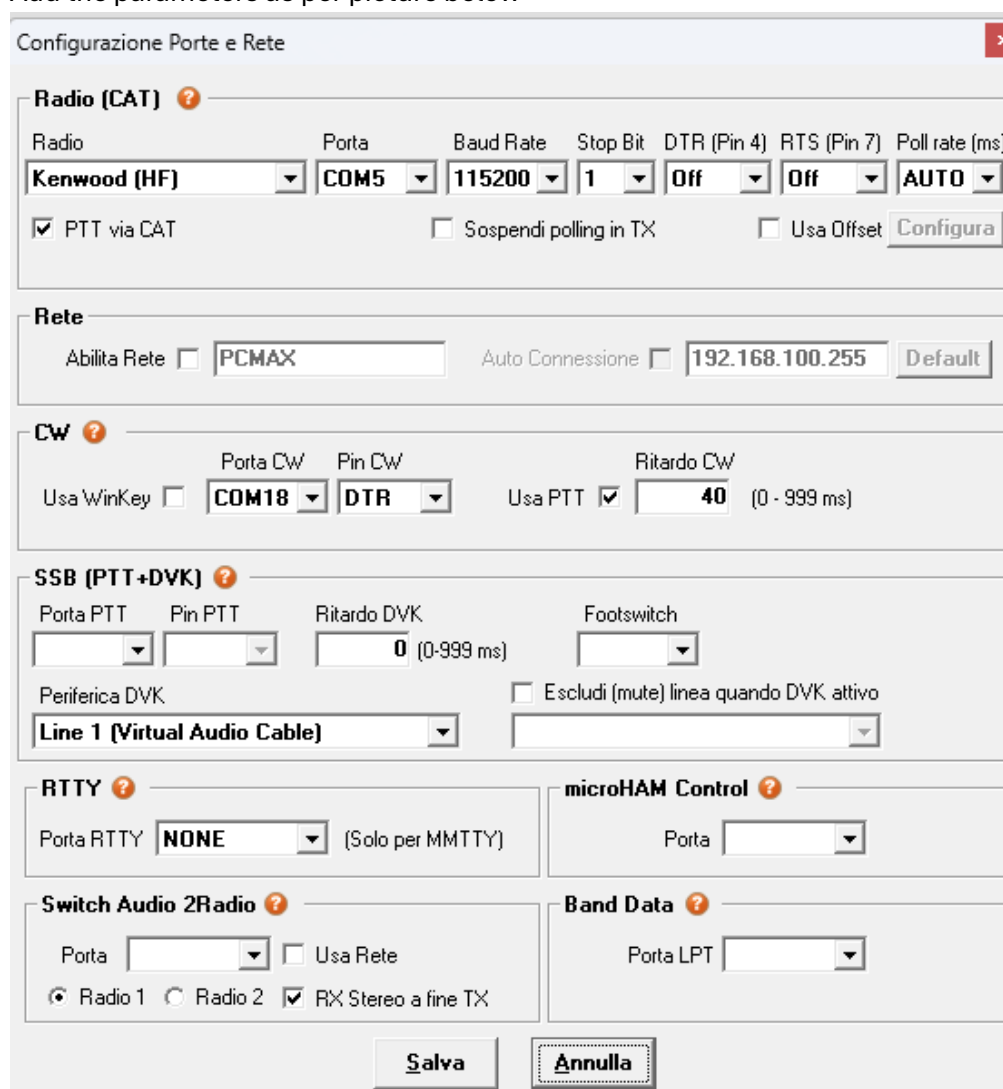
Configurazione Porte e Rete

Radio (CAT)

Radio: Kenwood (HF)
Porta: COM5
Baud Rate: 115200
Stop Bit: 1
DTR (Pin 4): Off
RTS (Pin 7): Off
Poll rate (ms): AUTO

PTT via CAT
Sospendi polling in TX
Usa Offset
Configura

Rete

Abilita Rete
PCMAX
Auto Connessione
192.168.100.255
Default

CW

Porta CW
Pin CW
Ritardo CW
Usa WinKey
COM18
DTR
Usa PTT
40
(0 - 999 ms)

SSB (PTT+DVK)

Porta PTT
Pin PTT
Ritardo DVK
Footswitch
0
(0-999 ms)
Periferica DVK
Escludi (mute) linea quando DVK attivo
Line 1 (Virtual Audio Cable)

RTTY

Porta RTTY NONE (Solo per MMTTY)

microHAM Control

Porta

Switch Audio 2Radio

Porta
Usa Rete
Radio 1
Radio 2
RX Stereo a fine TX

Band Data

Porta LPT

Salva
Annulla